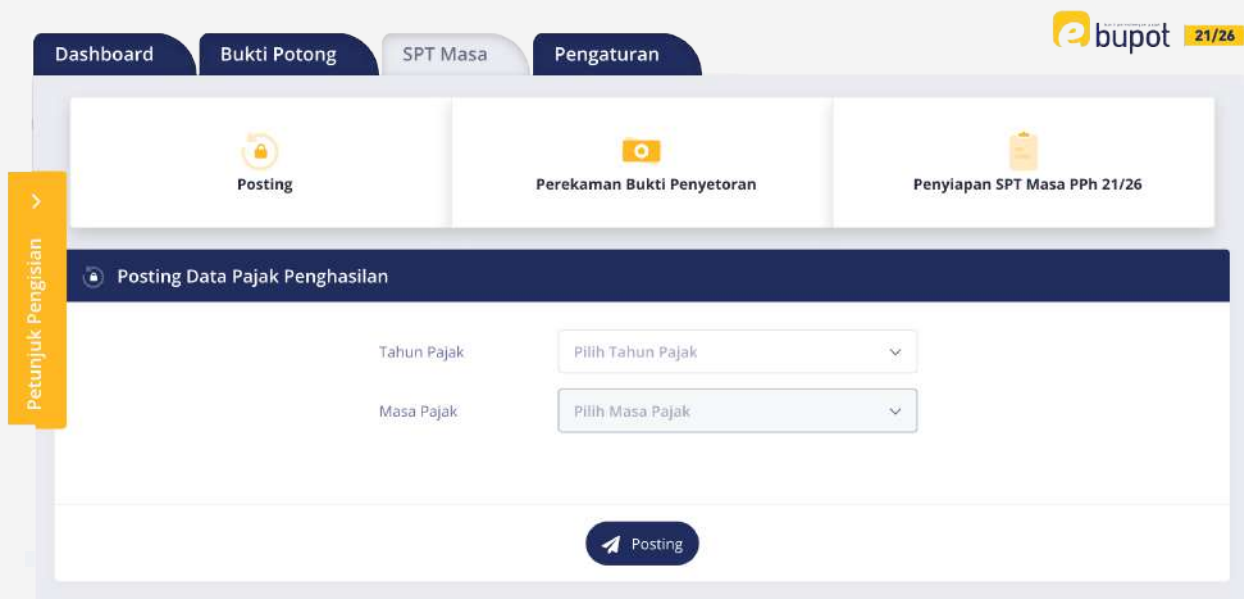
Dashboard
Bukti Potong
SPT Masa
Pengaturan

e bupot 21/26

Petunjuk Pengisian

Posting
Perekaman Bukti Penyetoran
Penyiapan SPT Masa PPh 21/26

Posting Data Pajak Penghasilan

Tahun Pajak
Pilih Tahun Pajak
Masa Pajak
Pilih Masa Pajak

Posting